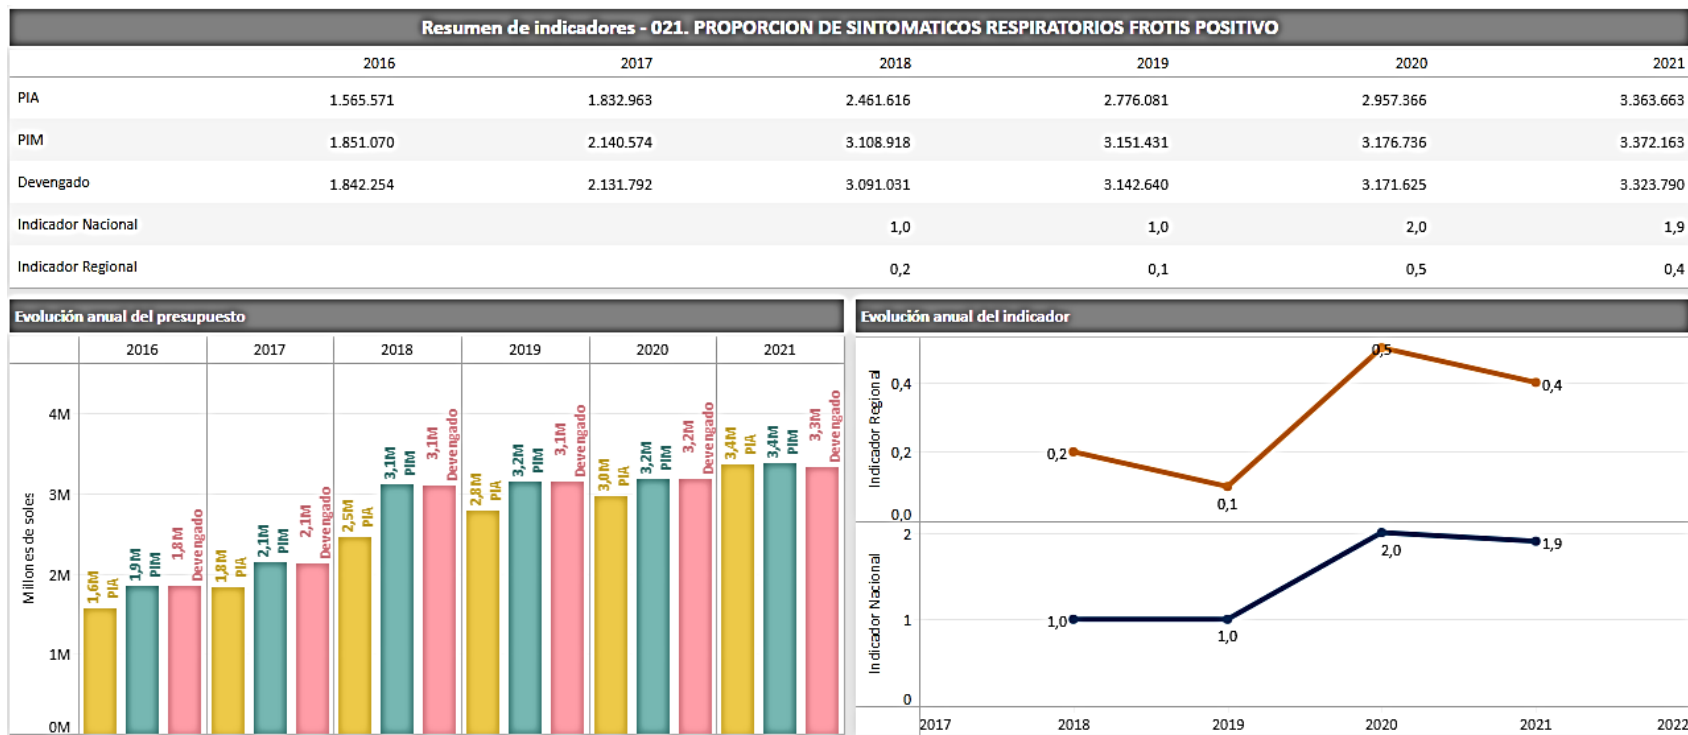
Resumen de indicadores - 021. PROPORCION DE SINTOMATICOS RESPIRATORIOS FROTIS POSITIVO

| | 2016 | 2017 | 2018 | 2019 | 2020 | 2021 |
|---|---|---|---|---|---|---|
| PIA | 1.565.571 | 1.832.963 | 2.461.616 | 2.776.081 | 2.957.366 | 3.363.663 |
| PIM | 1.851.070 | 2.140.574 | 3.108.918 | 3.151.431 | 3.176.736 | 3.372.163 |
| Devengado | 1.842.254 | 2.131.792 | 3.091.031 | 3.142.640 | 3.171.625 | 3.323.790 |
| Indicador Nacional | | | 1,0 | 1,0 | 2,0 | 1,9 |
| Indicador Regional | | | 0,2 | 0,1 | 0,5 | 0,4 |

Evolución anual del presupuesto

2016 2017 2018 2019 2020 2021

Millones de soles

4M 3M 2M 1M 0M

1,6M PIA 1,9M PIM 1,8M Devengado 1,8M PIA 2,1M PIM 2,1M Devengado 2,5M PIA 3,1M PIM 3,1M Devengado 2,8M PIA 3,2M PIM 3,1M Devengado 3,0M PIA 3,2M PIM 3,2M Devengado 3,4M PIA 3,4M PIM 3,3M Devengado

Evolución anual del indicador

Indicador Regional

0,4 0,2 0,0

0,2 0,1 0,5 0,4

Indicador Nacional

2 1 0

1,0 1,0 2,0 1,9

2017 2018 2019 2020 2021 2022